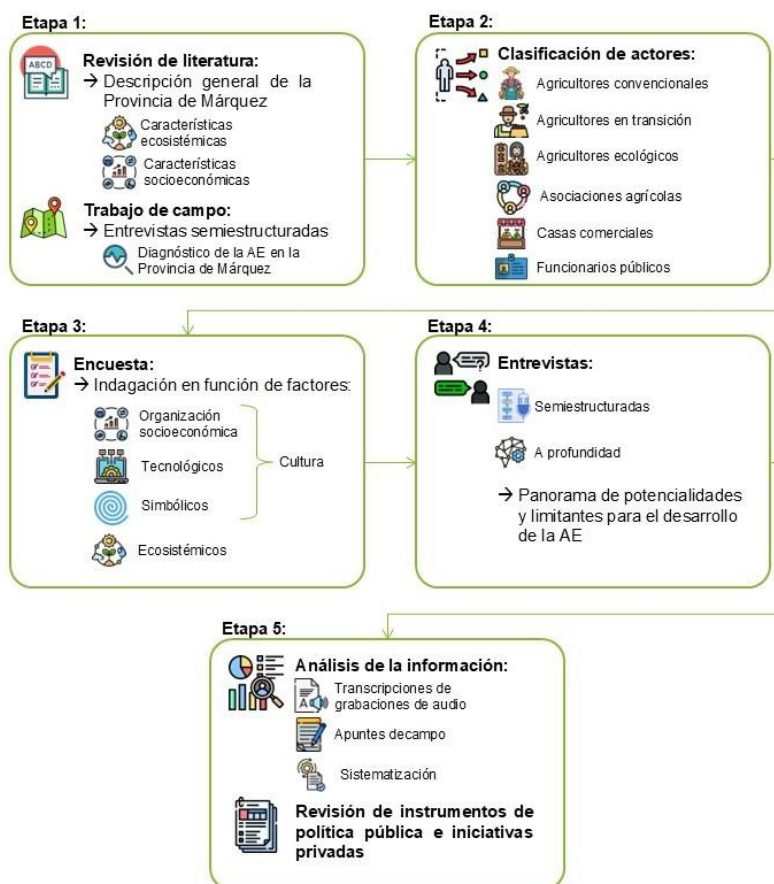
Etapa 1:

ABCD

Revisión de literatura:
→ Descripción general de la Provincia de Márquez

Características ecosistémicas

Características socioeconómicas

Trabajo de campo:
→ Entrevistas semiestructuradas

Diagnóstico de la AE en la Provincia de Márquez

Etapa 2:

Clasificación de actores:

Agricultores convencionales

Agricultores en transición

Agricultores ecológicos

Asociaciones agrícolas

Casas comerciales

Funcionarios públicos

Etapa 3:

Encuesta:
→ Indagación en función de factores:

Organización socioeconómica

Tecnológicos

Simbólicos

Cultura

Ecosistémicos

Etapa 4:

Entrevistas:

Semiestructuradas

A profundidad

→ Panorama de potencialidades y limitantes para el desarrollo de la AE

Etapa 5:

Análisis de la información:

Transcripciones de grabaciones de audio

Apuntes decampo

Sistematización

Revisión de instrumentos de política pública e iniciativas privadas